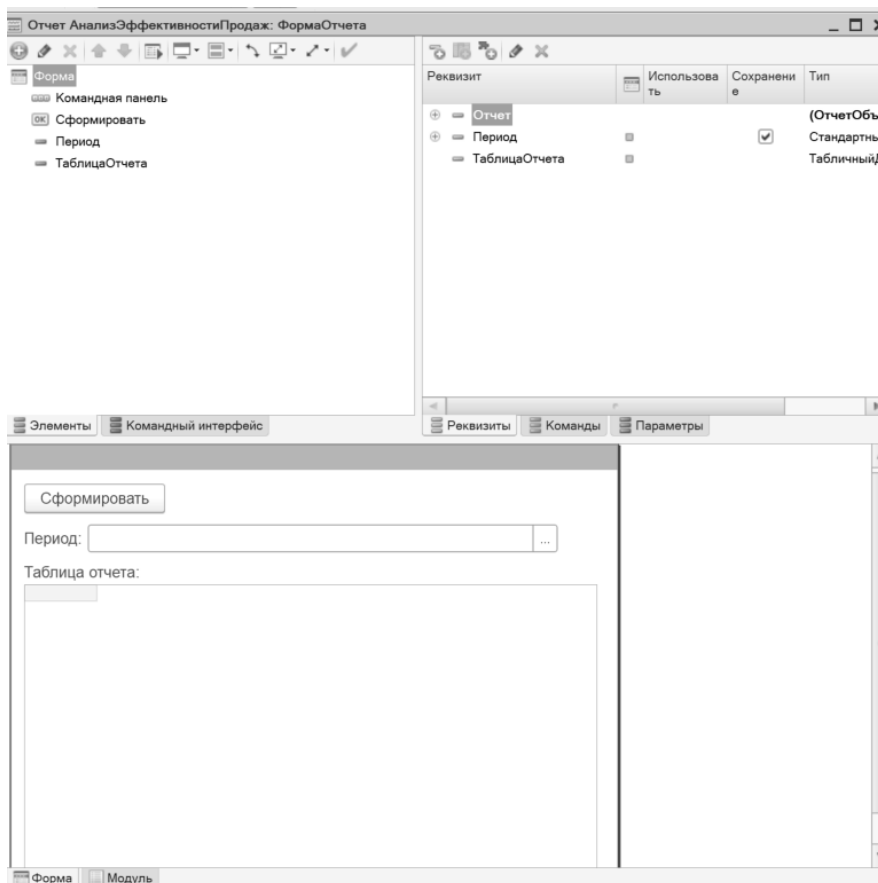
Отчет АнализЭффективностиПродаж: ФормаОтчета

Форма
Командная панель
Сформировать
Период
ТаблицаОтчета

| Реквизит | | Использовать | Сохранение | Тип |
|---|---|---|---|---|
| Отчет | | | | (ОтчетОбъ |
| Период | | | ✓ | Стандартны |
| ТаблицаОтчета | | | | Табличный |

Элементы
Командный интерфейс
Реквизиты
Команды
Параметры

Сформировать
Период:
Таблица отчета:

Форма
Модуль